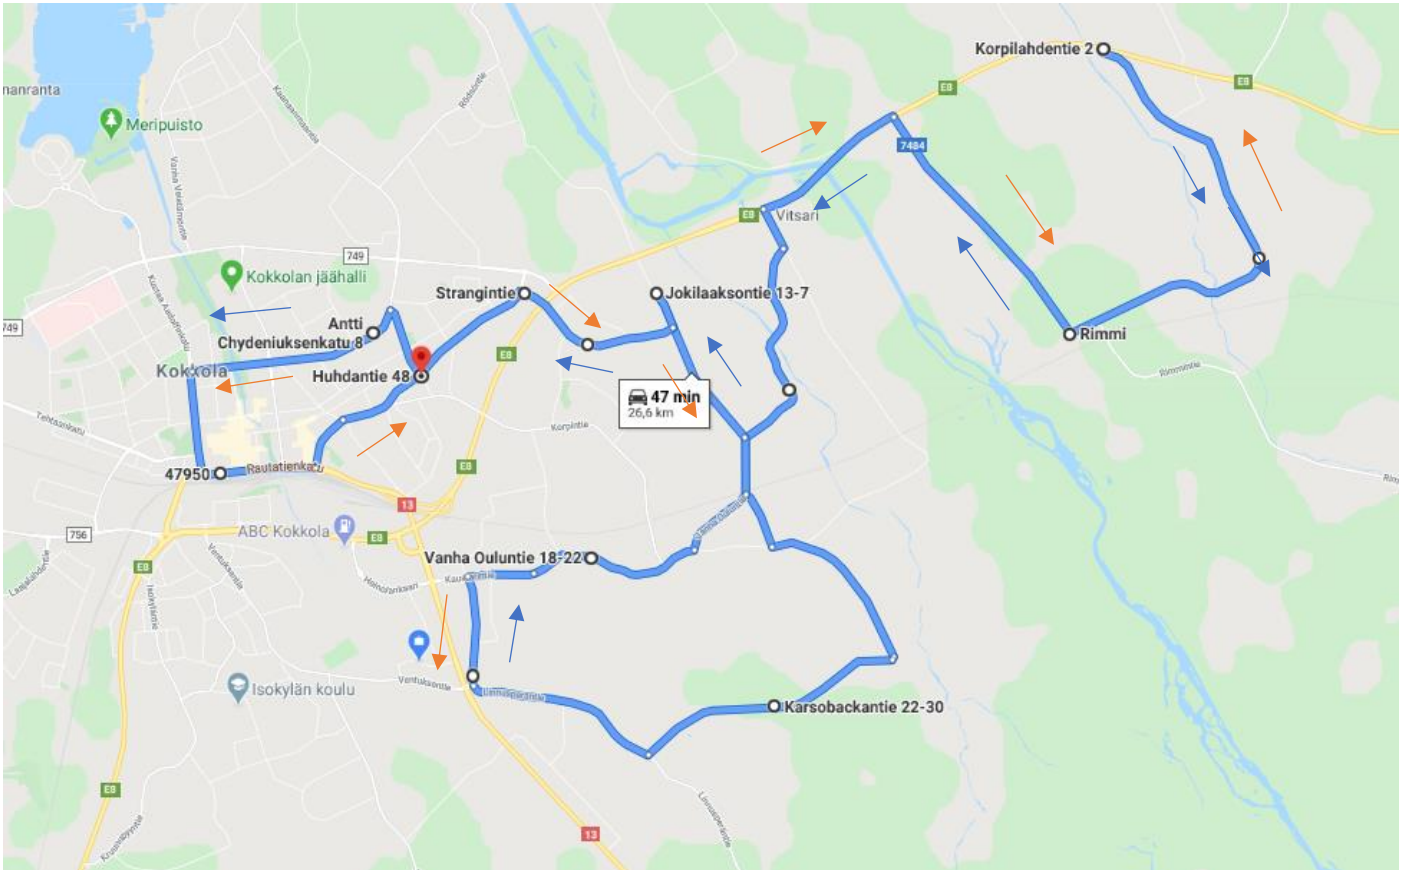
nanranta
Meripuisto
Korpilahdentie 2
E8
E8
7484
Vitsari
E8
749
Kokkolan jäähalli
Strangintie
Jokilaaksontie 13-7
749
Antti Chydeniuksenkatu 8
E8
Rimmi
Huhdantie 48
Kokkola
47 min
26,6 km
Rimmintie
Korpintie
47950
Rautatienkatu
E8
13
ABC Kokkola
E8
756
Vanha Ouluntie 18-22
E8
Isokylän koulu
Karsobackantie 22-30
E8
13